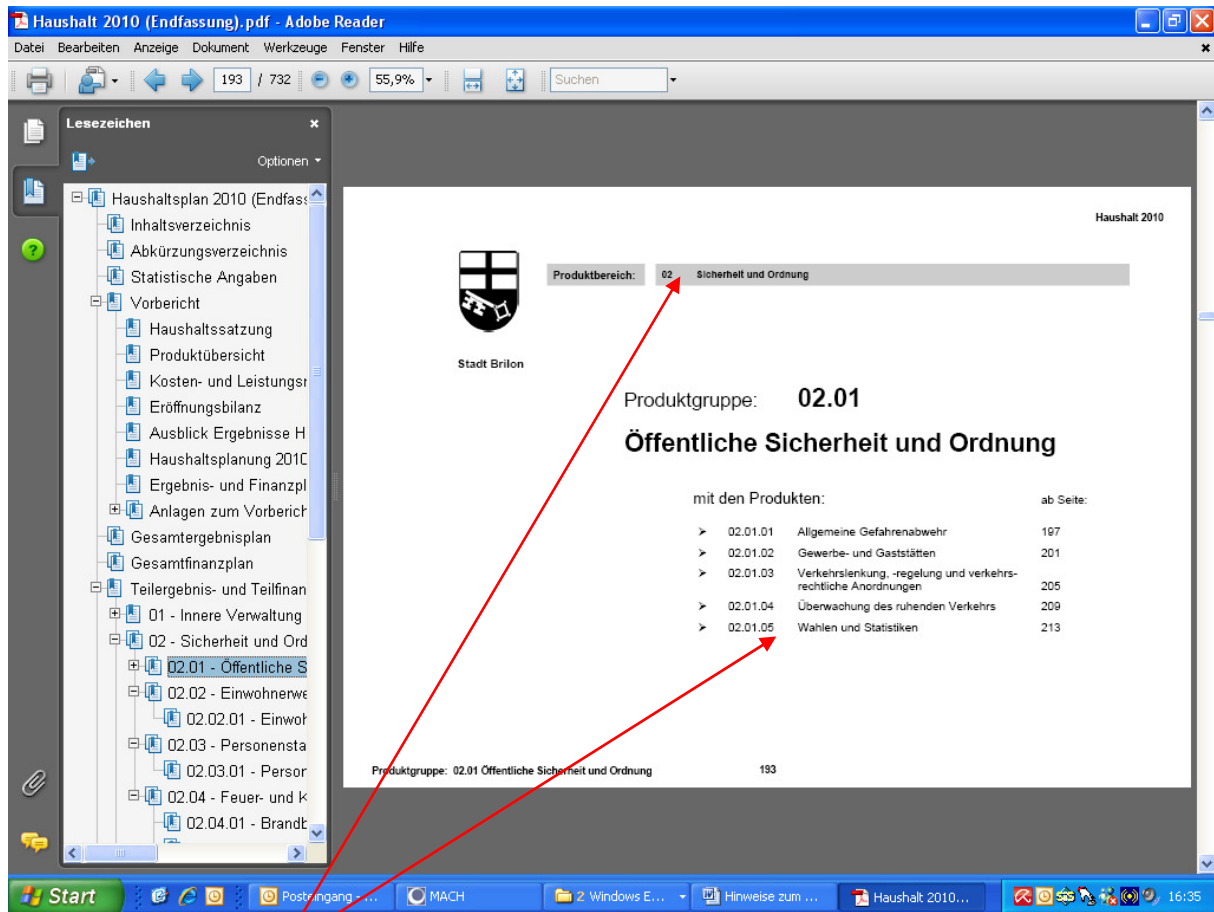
Haushalt 2010 (Endfassung).pdf - Adobe Reader

Datei Bearbeiten Anzeige Dokument Werkzeuge Fenster Hilfe

193 / 732 55,9% Suchen

Lesezeichen

Optionen

Haushaltsplan 2010 (Endfass
Inhaltsverzeichnis
Abkürzungsverzeichnis
Statistische Angaben
Vorbericht
Haushaltssatzung
Produktübersicht
Kosten- und Leistungsr
Eröffnungsbilanz
Ausblick Ergebnisse H
Haushaltsplanung 201C
Ergebnis- und Finanzpl
Anlagen zum Vorberich
Gesamtergebnisplan
Gesamtfinanzplan
Teilergebnis- und Teilfinan
01 - Innere Verwaltung
02 - Sicherheit und Ord
02.01 - Öffentliche S
02.02 - Einwohnerwe
02.02.01 - Einwoh
02.03 - Personensta
02.03.01 - Persor
02.04 - Feuer- und K
02.04.01 - Brandb

Haushalt 2010

Produktbereich: 02 Sicherheit und Ordnung

Stadt Brilon

Produktgruppe: 02.01

Öffentliche Sicherheit und Ordnung

mit den Produkten: ab Seite:

| | | | |
|---|---|---|---|
| ➢ | 02.01.01 | Allgemeine Gefahrenabwehr | 197 |
| ➢ | 02.01.02 | Gewerbe- und Gaststätten | 201 |
| ➢ | 02.01.03 | Verkehrslenkung, -regelung und verkehrsrechtliche Anordnungen | 205 |
| ➢ | 02.01.04 | Überwachung des ruhenden Verkehrs | 209 |
| ➢ | 02.01.05 | Wahlen und Statistiken | 213 |

Produktgruppe: 02.01 Öffentliche Sicherheit und Ordnung 193

Start Posteingang - ... MACH 2 Windows E... Hinweise zum ... Haushalt 2010... 16:35